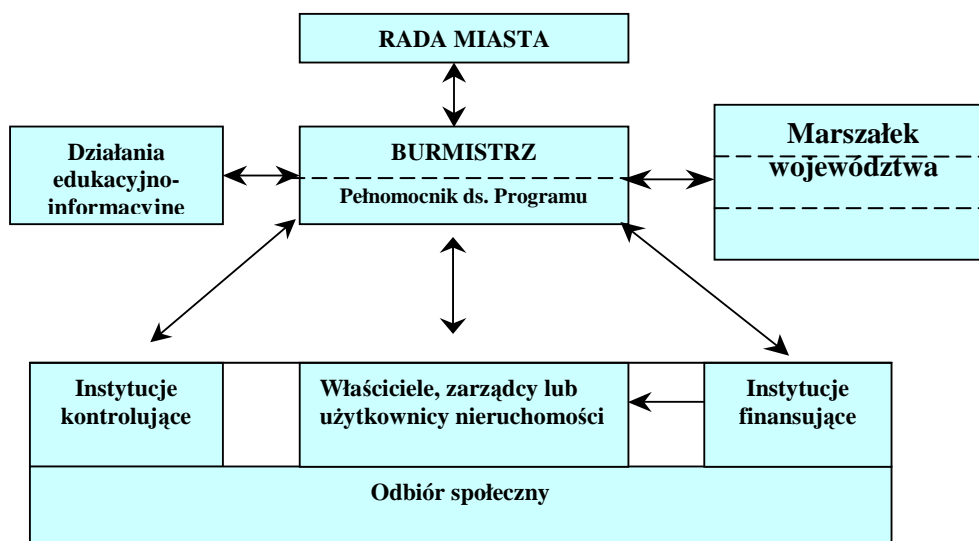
RADA MIASTA

Działania edukacyjno-informacyjne

BURMISTRZ

Pełnomocnik ds. Programu

Marszałek województwa

Instytucje kontrolujące

Właściciele, zarządcy lub użytkownicy nieruchomości

Instytucje finansujące

Odbiór społeczny